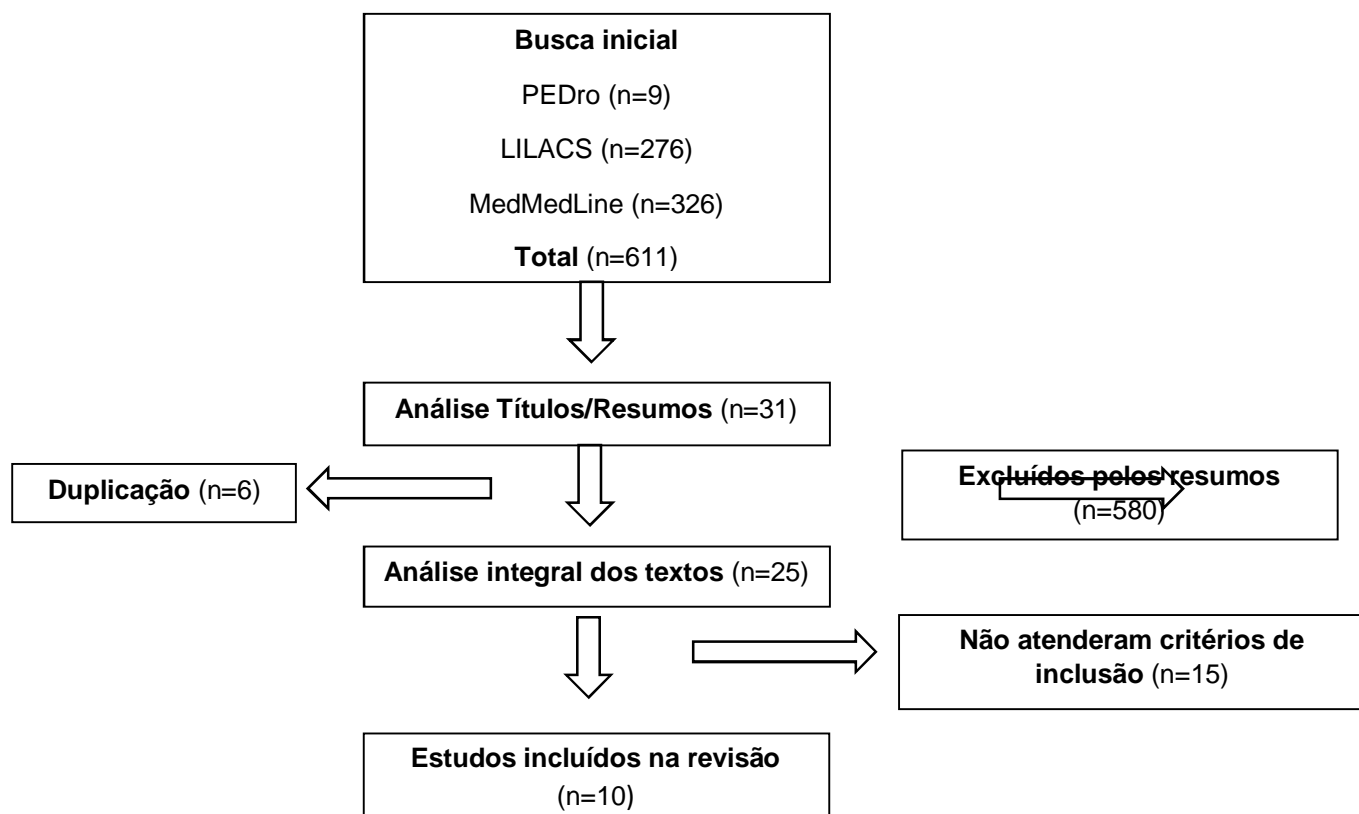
Busca inicial

PEDro (n=9)

LILACS (n=276)

MedMedLine (n=326)

Total (n=611)

Análise Títulos/Resumos (n=31)

Duplicação (n=6)

Excluídos pelos resumos (n=580)

Análise integral dos textos (n=25)

Não atenderam critérios de inclusão (n=15)

Estudos incluídos na revisão (n=10)